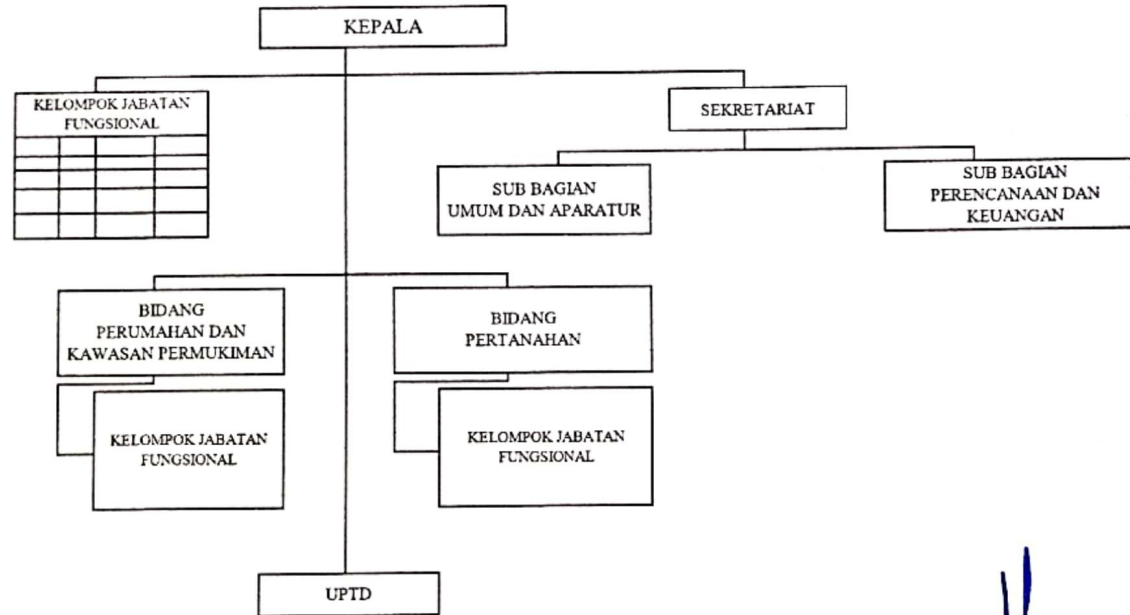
KEPALA

KELOMPOK JABATAN FUNGSIONAL

SEKRETARIAT

SUB BAGIAN UMUM DAN APARATUR

SUB BAGIAN PERENCANAAN DAN KEUANGAN

BIDANG PERUMAHAN DAN KAWASAN PERMUKIMAN

KELOMPOK JABATAN FUNGSIONAL

BIDANG PERTANAHAN

KELOMPOK JABATAN FUNGSIONAL

UPTD